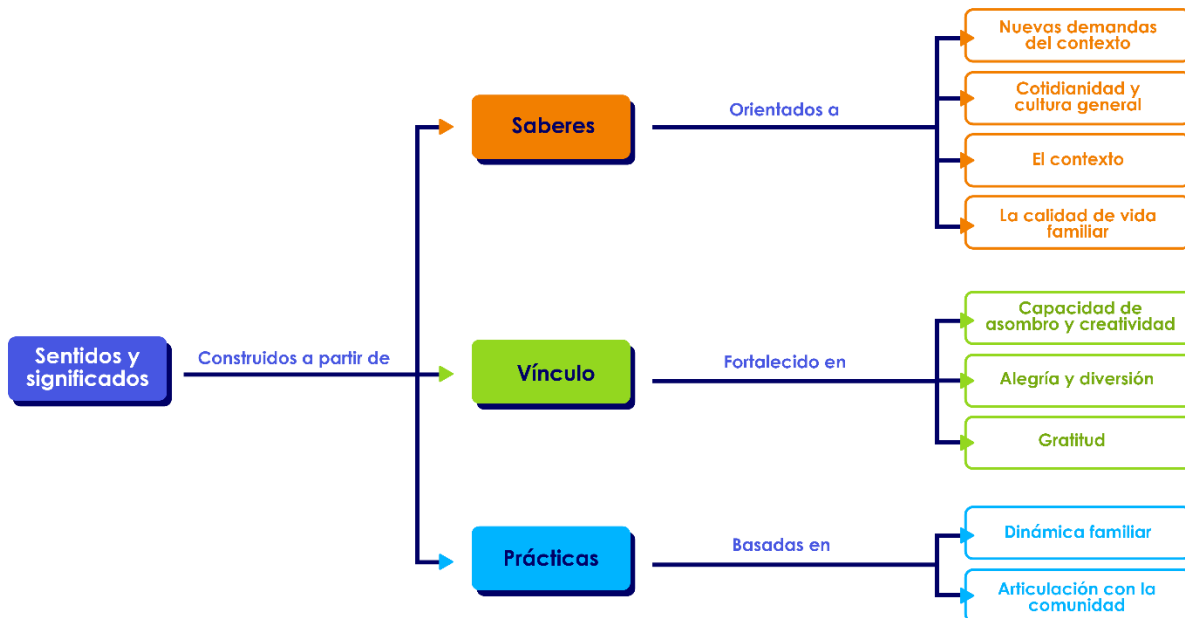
Sentidos y significados

Construidos a partir de

Saberes

Orientados a

Nuevas demandas del contexto

Cotidianidad y cultura general

El contexto

La calidad de vida familiar

Vínculo

Fortalecido en

Capacidad de asombro y creatividad

Alegría y diversión

Gratitud

Prácticas

Basadas en

Dinámica familiar

Articulación con la comunidad